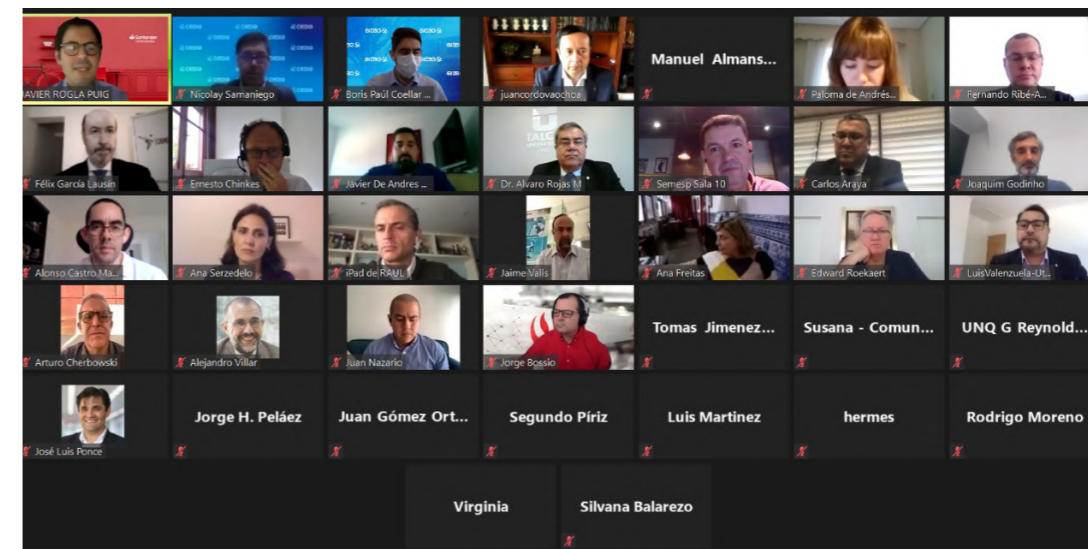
JAVIER ROGLA PUIG
Nicolay Samaniego
Boris Paúl Coellar ...
juancordovaochoa
Manuel Almans...
Paloma de Andrés...
Fernando Ribé-A...
Félix García Lausín
Ernesto Chinkes
Javier De Andres ...
Dr. Alvaro Rojas M
Semesp Sala 10
Carlos Araya
Joaquim Godinho
Alonso Castro Ma...
Ana Serzedelo
iPad de RAUL
Jaime Valls
Ana Freitas
Edward Roekaert
LuisValenzuela-Ut...
Arturo Cherbowski
Alejandro Villar
Juan Nazario
Jorge Bossio
Tomas Jimenez...
Susana - Comun...
UNQ G Reynold...
José Luis Ponce
Jorge H. Peláez
Juan Gómez Ort...
Segundo Píriz
Luis Martinez
hermes
Rodrigo Moreno
Virginia
Silvana Balarezo